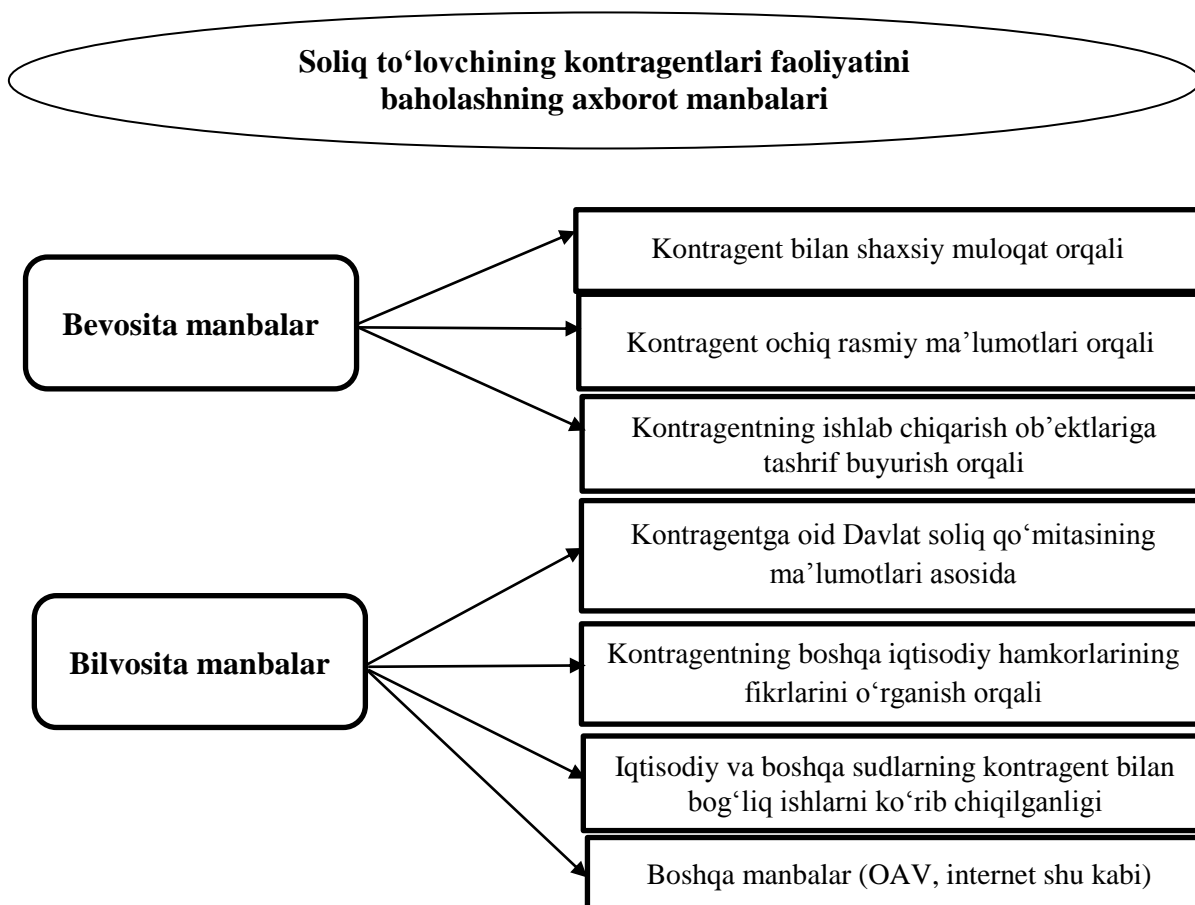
Soliq to‘lovchining kontragentlari faoliyatini baholashning axborot manbalari

Bevosita manbalar

Kontragent bilan shaxsiy muloqat orqali

Kontragent ochiq rasmiy ma’lumotlari orqali

Kontragentning ishlab chiqarish ob’ektlariga tashrif buyurish orqali

Bilvosita manbalar

Kontragentga oid Davlat soliq qo‘mitasining ma’lumotlari asosida

Kontragentning boshqa iqtisodiy hamkorlarining fikrlarini o‘rganish orqali

Iqtisodiy va boshqa sudlarning kontragent bilan bog‘liq ishlarni ko‘rib chiqilganligi

Boshqa manbalar (OAV, internet shu kabi)